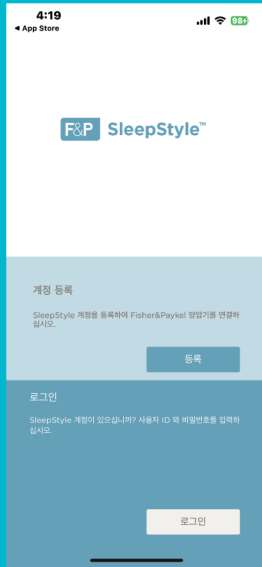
4:19
◂ App Store
98+

F&P SleepStyle™

계정 등록

SleepStyle 계정을 등록하여 Fisher&Paykel 양압기를 연결하십시오.

등록

로그인

SleepStyle 계정이 있으십니까? 사용자 ID 와 비밀번호를 입력하십시오.

로그인